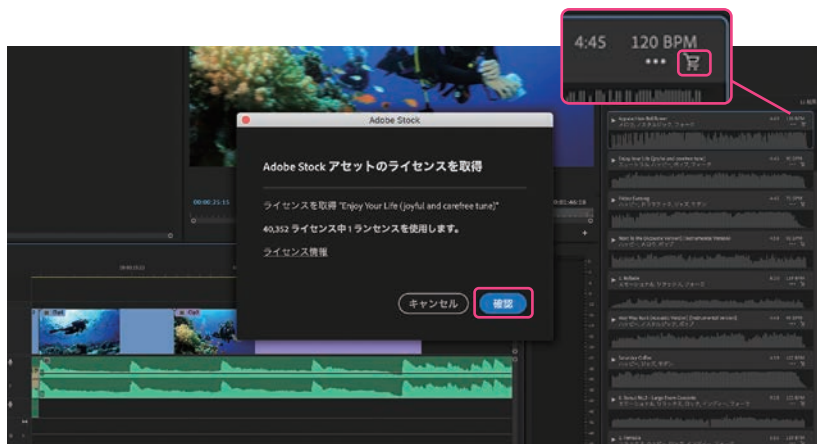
4:45 120 BPM

•••

Adobe Stock

Adobe Stock アセットのライセンスを取得

ライセンスを取得 "Enjoy Your Life (joyful and carefree tune)"

40,352 ライセンス中1ランセンスを使用します。

ライセンス情報

キャンセル

確認